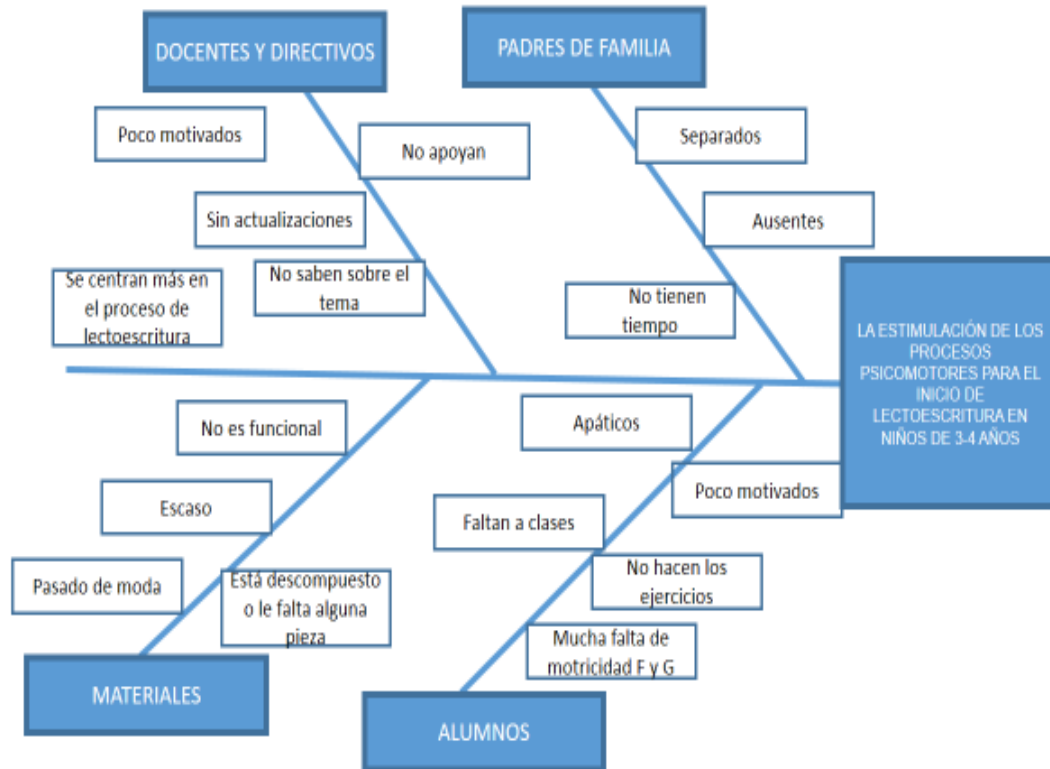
DOCENTES Y DIRECTIVOS

Poco motivados

No apoyan

Sin actualizaciones

Se centran más en el proceso de lectoescritura

No saben sobre el tema

PADRES DE FAMILIA

Separados

Ausentes

No tienen tiempo

LA ESTIMULACIÓN DE LOS PROCESOS PSICOMOTORES PARA EL INICIO DE LECTOESCRITURA EN NIÑOS DE 3-4 AÑOS

No es funcional

Escaso

Pasado de moda

Está descompuesto o le falta alguna pieza

MATERIALES

Apáticos

Poco motivados

Faltan a clases

No hacen los ejercicios

Mucha falta de motricidad F y G

ALUMNOS